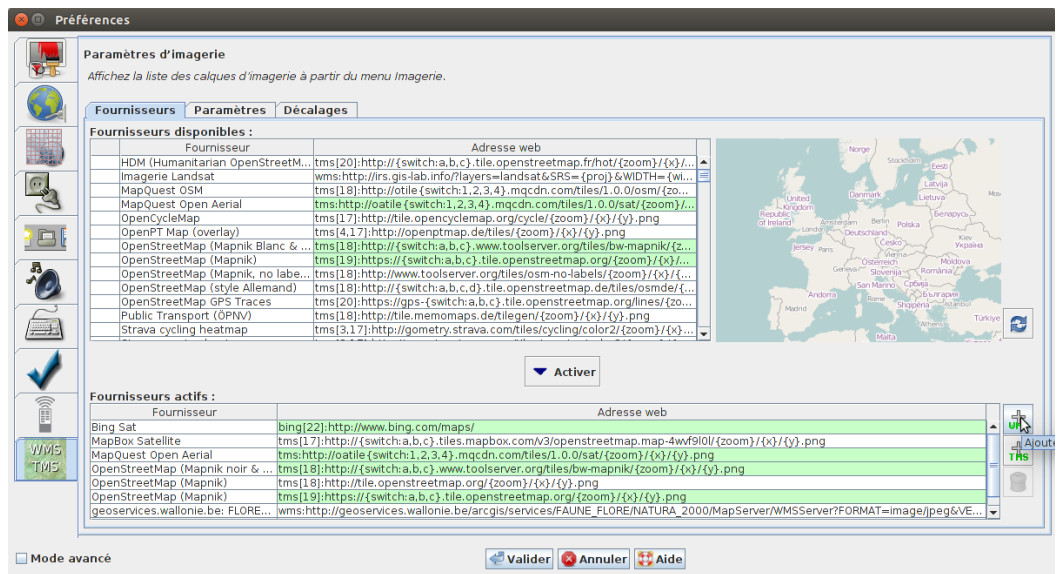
Préférences

Paramètres d'imagerie
Affichez la liste des calques d'imagerie à partir du menu Imagerie.

Fournisseurs | Paramètres | Décalages

Fournisseurs disponibles :

| Fournisseur | Adresse web |
|---|---|
| HDM (Humanitarian OpenStreetM... | tms[20]:http://{switch:a,b,c}.tile.openstreetmap.fr/hot/{zoom}/{x}/... |
| Imagerie Landsat | wms:http://irs.gis-lab.info/?layers=landsat&SRS={proj}&WIDTH={wi... |
| MapQuest OSM | tms[18]:http://otile{switch:1,2,3,4}.mqcdn.com/tiles/1.0.0/osm/{zo... |
| MapQuest Open Aerial | tms:http://oatile{switch:1,2,3,4}.mqcdn.com/tiles/1.0.0/sat/{zoom}/... |
| OpenCycleMap | tms[17]:http://tile.opencyclemap.org/cycle/{zoom}/{x}/{y}.png |
| OpenPT Map (overlay) | tms[4,17]:http://openptmap.de/tiles/{zoom}/{x}/{y}.png |
| OpenStreetMap (Mapnik Blanc & ... | tms[18]:http://{switch:a,b,c}.www.toolserver.org/tiles/bw-mapnik/{z... |
| OpenStreetMap (Mapnik) | tms[19]:https://{switch:a,b,c}.tile.openstreetmap.org/{zoom}/{x}/... |
| OpenStreetMap (Mapnik, no labe... | tms[18]:http://www.toolserver.org/tiles/osm-no-labels/{zoom}/{x}/{... |
| OpenStreetMap (style Allemand) | tms[18]:http://{switch:a,b,c,d}.tile.openstreetmap.de/tiles/osmde/{... |
| OpenStreetMap GPS Traces | tms[20]:https://gps-{switch:a,b,c}.tile.openstreetmap.org/lines/{zo... |
| Public Transport (ÖPNV) | tms[18]:http://tile.memomaps.de/tilegen/{zoom}/{x}/{y}.png |
| Strava cycling heatmap | tms[3,17]:http://gometry.strava.com/tiles/cycling/color2/{zoom}/{x}... |

Norge Stockholm Eesti Latvija Danmark Lietuva United Kingdom Republic of Ireland Nederland Polska Беларусь Deutschland Jersey Česko Україна Paris Slovensko Moldova Genève Slovenija România Andorra San Marino Србија България España Italia Türkiye Malta

Activer

Fournisseurs actifs :

| Fournisseur | Adresse web |
|---|---|
| Bing Sat | bing[22]:http://www.bing.com/maps/ |
| MapBox Satellite | tms[17]:http://{switch:a,b,c}.tiles.mapbox.com/v3/openstreetmap.map-4wvf9l0l/{zoom}/{x}/{y}.png |
| MapQuest Open Aerial | tms:http://oatile{switch:1,2,3,4}.mqcdn.com/tiles/1.0.0/sat/{zoom}/{x}/{y}.png |
| OpenStreetMap (Mapnik noir & ... | tms[18]:http://{switch:a,b,c}.www.toolserver.org/tiles/bw-mapnik/{zoom}/{x}/{y}.png |
| OpenStreetMap (Mapnik) | tms[18]:http://tile.openstreetmap.org/{zoom}/{x}/{y}.png |
| OpenStreetMap (Mapnik) | tms[19]:https://{switch:a,b,c}.tile.openstreetmap.org/{zoom}/{x}/{y}.png |
| geoservices.wallonie.be: FLORE... | wms:http://geoservices.wallonie.be/arcgis/services/FAUNE_FLORE/NATURA_2000/MapServer/WMSServer?FORMAT=image/jpeg&VE... |

WMS Ajoute TMS

WMS TMS

Mode avancé

Valider Annuler Aide